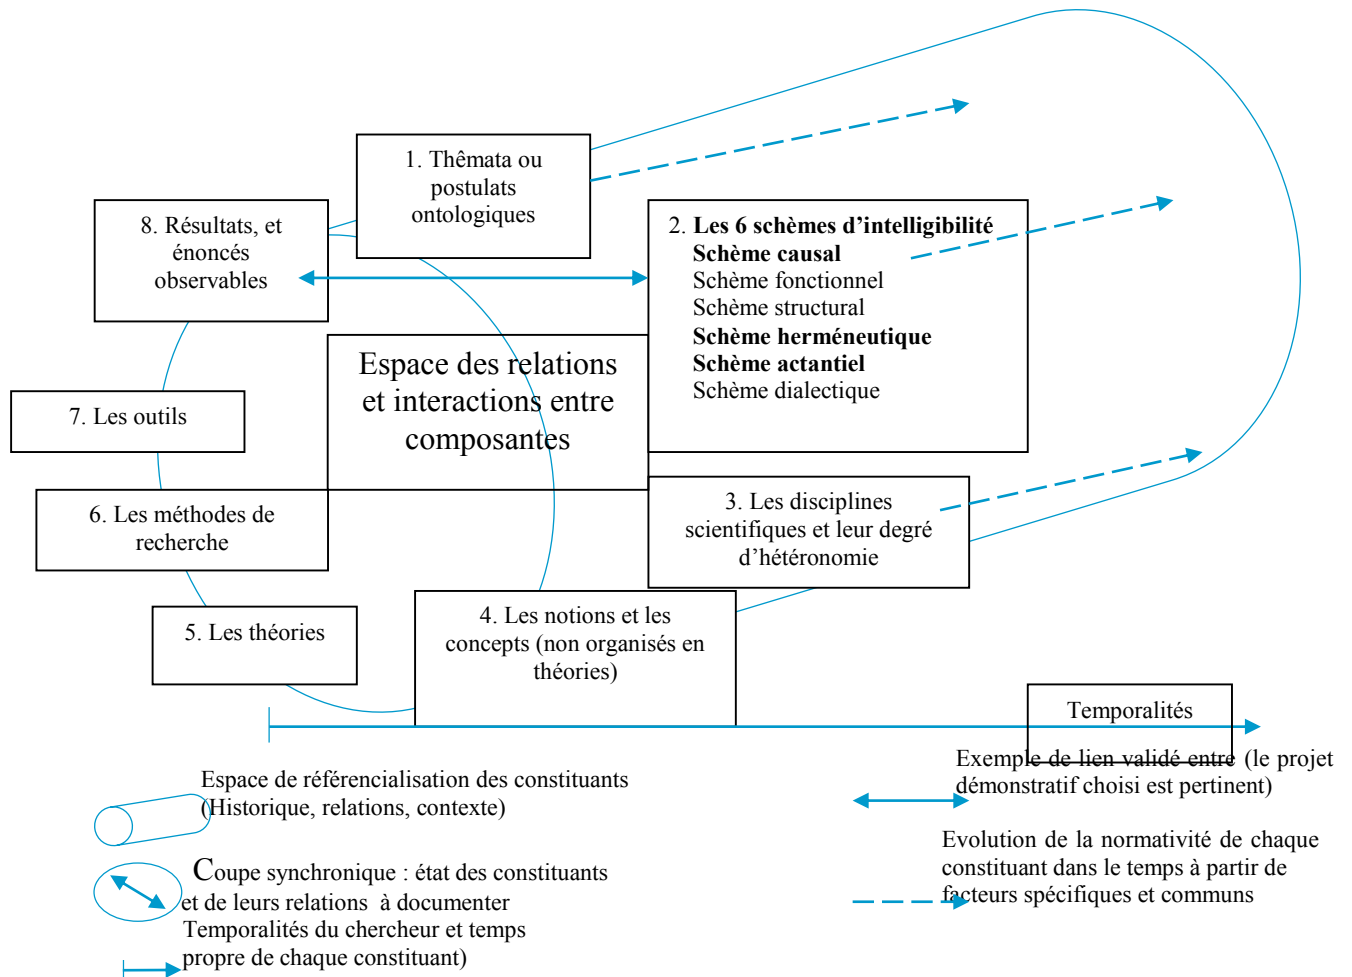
1. Thêmata ou postulats ontologiques

8. Résultats, et énoncés observables

2. **Les 6 schèmes d'intelligibilité**
**Schème causal**
Schème fonctionnel
Schème structural
**Schème herméneutique**
**Schème actantiel**
Schème dialectique

Espace des relations et interactions entre composantes

7. Les outils

6. Les méthodes de recherche

3. Les disciplines scientifiques et leur degré d'hétéronomie

5. Les théories

4. Les notions et les concepts (non organisés en théories)

Temporalités

Espace de référencialisation des constituants (Historique, relations, contexte)

Coupe synchronique : état des constituants et de leurs relations à documenter

Temporalités du chercheur et temps propre de chaque constituant)

Exemple de lien validé entre (le projet démonstratif choisi est pertinent)

Evolution de la normativité de chaque constituant dans le temps à partir de facteurs spécifiques et communs